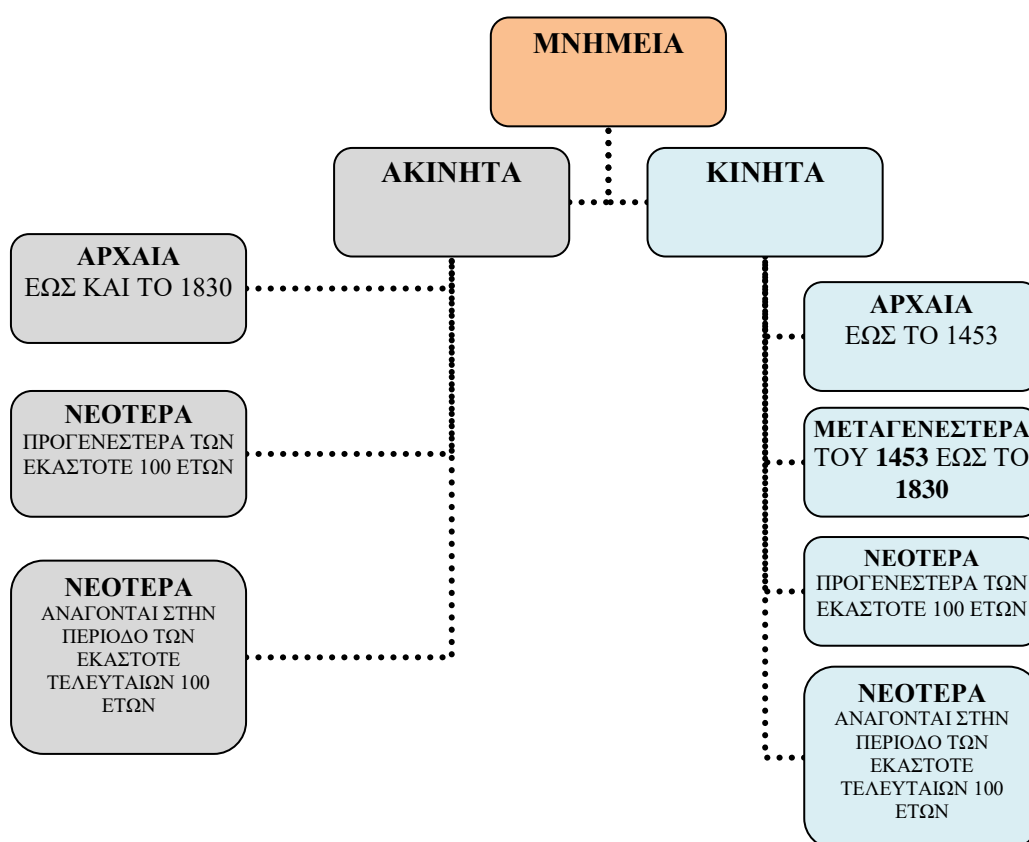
ΜΝΗΜΕΙΑ

ΑΚΙΝΗΤΑ

ΚΙΝΗΤΑ

ΑΡΧΑΙΑ
ΕΩΣ ΚΑΙ ΤΟ 1830

ΝΕΟΤΕΡΑ
ΠΡΟΓΕΝΕΣΤΕΡΑ ΤΩΝ ΕΚΑΣΤΟΤΕ 100 ΕΤΩΝ

ΝΕΟΤΕΡΑ
ΑΝΑΓΟΝΤΑΙ ΣΤΗΝ ΠΕΡΙΟΔΟ ΤΩΝ ΕΚΑΣΤΟΤΕ ΤΕΛΕΥΤΑΙΩΝ 100 ΕΤΩΝ

ΑΡΧΑΙΑ
ΕΩΣ ΤΟ 1453

ΜΕΤΑΓΕΝΕΣΤΕΡΑ
ΤΟΥ 1453 ΕΩΣ ΤΟ 1830

ΝΕΟΤΕΡΑ
ΠΡΟΓΕΝΕΣΤΕΡΑ ΤΩΝ ΕΚΑΣΤΟΤΕ 100 ΕΤΩΝ

ΝΕΟΤΕΡΑ
ΑΝΑΓΟΝΤΑΙ ΣΤΗΝ ΠΕΡΙΟΔΟ ΤΩΝ ΕΚΑΣΤΟΤΕ ΤΕΛΕΥΤΑΙΩΝ 100 ΕΤΩΝ